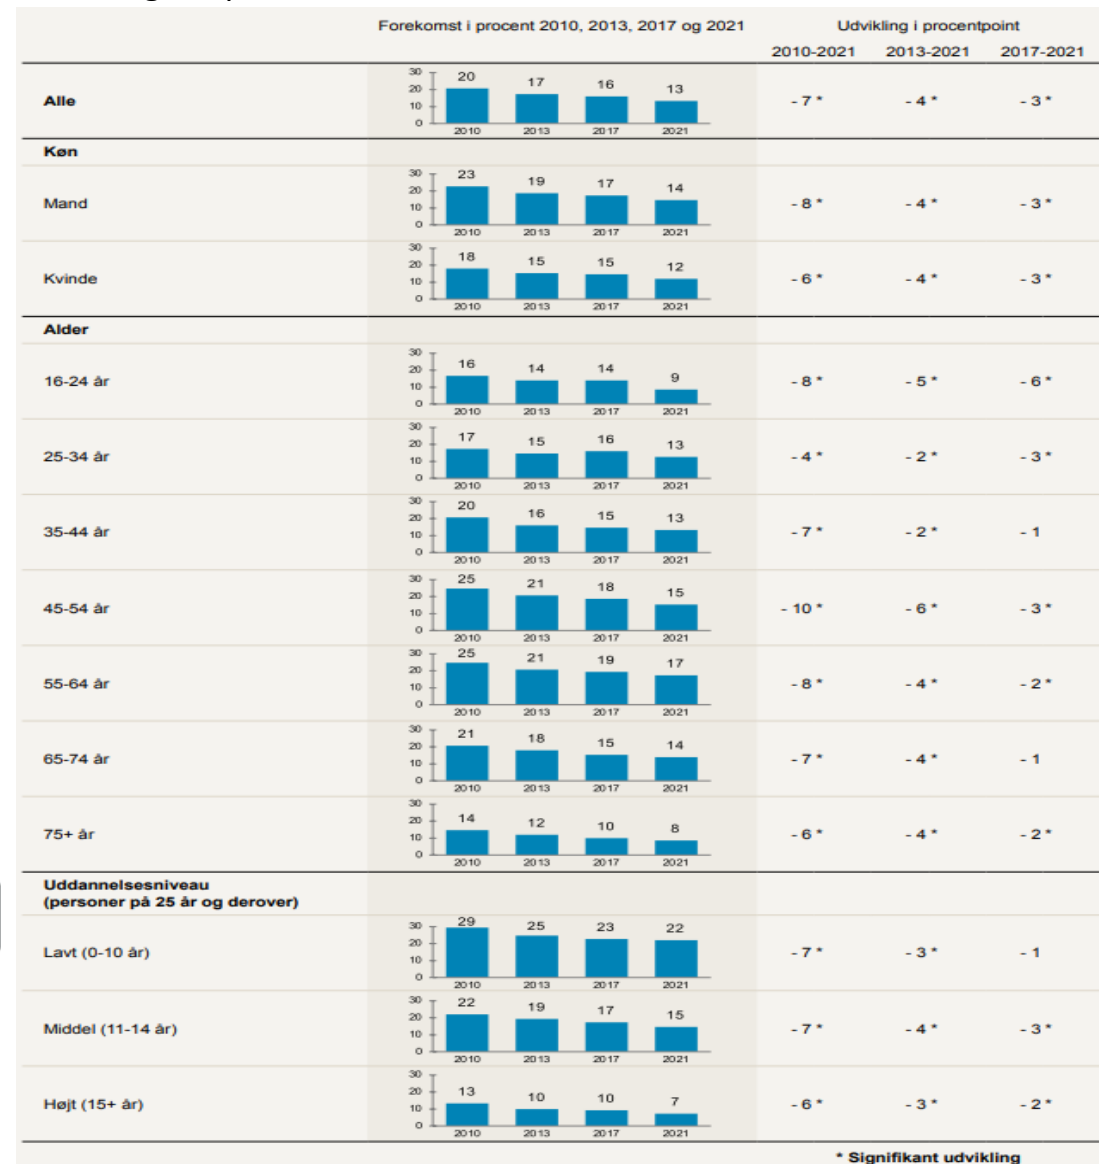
| | Forekomst i procent 2010, 2013, 2017 og 2021 | Udvikling i procentpoint 2010-2021 | 2013-2021 | 2017-2021 |
|---|---|---|---|---|
| **Alle** | 30 20 10 0; 2010: 20, 2013: 17, 2017: 16, 2021: 13 | - 7 * | - 4 * | - 3 * |
| **Køn** | | | | |
| Mand | 30 20 10 0; 2010: 23, 2013: 19, 2017: 17, 2021: 14 | - 8 * | - 4 * | - 3 * |
| Kvinde | 30 20 10 0; 2010: 18, 2013: 15, 2017: 15, 2021: 12 | - 6 * | - 4 * | - 3 * |
| **Alder** | | | | |
| 16-24 år | 30 20 10 0; 2010: 16, 2013: 14, 2017: 14, 2021: 9 | - 8 * | - 5 * | - 6 * |
| 25-34 år | 30 20 10 0; 2010: 17, 2013: 15, 2017: 16, 2021: 13 | - 4 * | - 2 * | - 3 * |
| 35-44 år | 30 20 10 0; 2010: 20, 2013: 16, 2017: 15, 2021: 13 | - 7 * | - 2 * | - 1 |
| 45-54 år | 30 20 10 0; 2010: 25, 2013: 21, 2017: 18, 2021: 15 | - 10 * | - 6 * | - 3 * |
| 55-64 år | 30 20 10 0; 2010: 25, 2013: 21, 2017: 19, 2021: 17 | - 8 * | - 4 * | - 2 * |
| 65-74 år | 30 20 10 0; 2010: 21, 2013: 18, 2017: 15, 2021: 14 | - 7 * | - 4 * | - 1 |
| 75+ år | 30 20 10 0; 2010: 14, 2013: 12, 2017: 10, 2021: 8 | - 6 * | - 4 * | - 2 * |
| **Uddannelsesniveau (personer på 25 år og derover)** | | | | |
| Lavt (0-10 år) | 30 20 10 0; 2010: 29, 2013: 25, 2017: 23, 2021: 22 | - 7 * | - 3 * | - 1 |
| Middel (11-14 år) | 30 20 10 0; 2010: 22, 2013: 19, 2017: 17, 2021: 15 | - 7 * | - 4 * | - 3 * |
| Højt (15+ år) | 30 20 10 0; 2010: 13, 2013: 10, 2017: 10, 2021: 7 | - 6 * | - 3 * | - 2 * |

* Signifikant udvikling